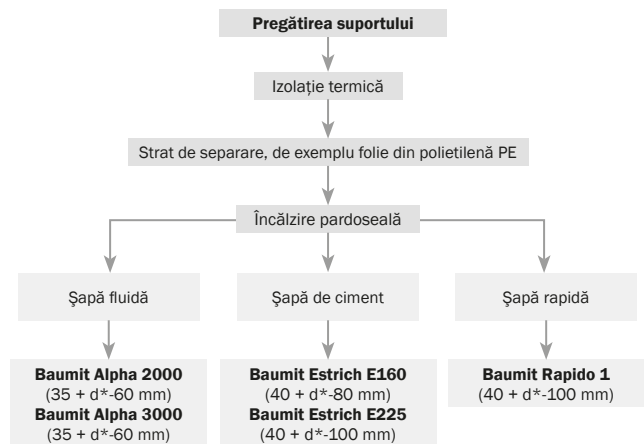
Pregătirea suportului

Izolație termică

Strat de separare, de exemplu folie din polietilenă PE

Încălzire pardoseală

Șapă fluidă

Șapă de ciment

Șapă rapidă

Baumit Alpha 2000
(35 + d*-60 mm)
Baumit Alpha 3000
(35 + d*-60 mm)

Baumit Estrich E160
(40 + d*-80 mm)
Baumit Estrich E225
(40 + d*-100 mm)

Baumit Rapido 1
(40 + d*-100 mm)